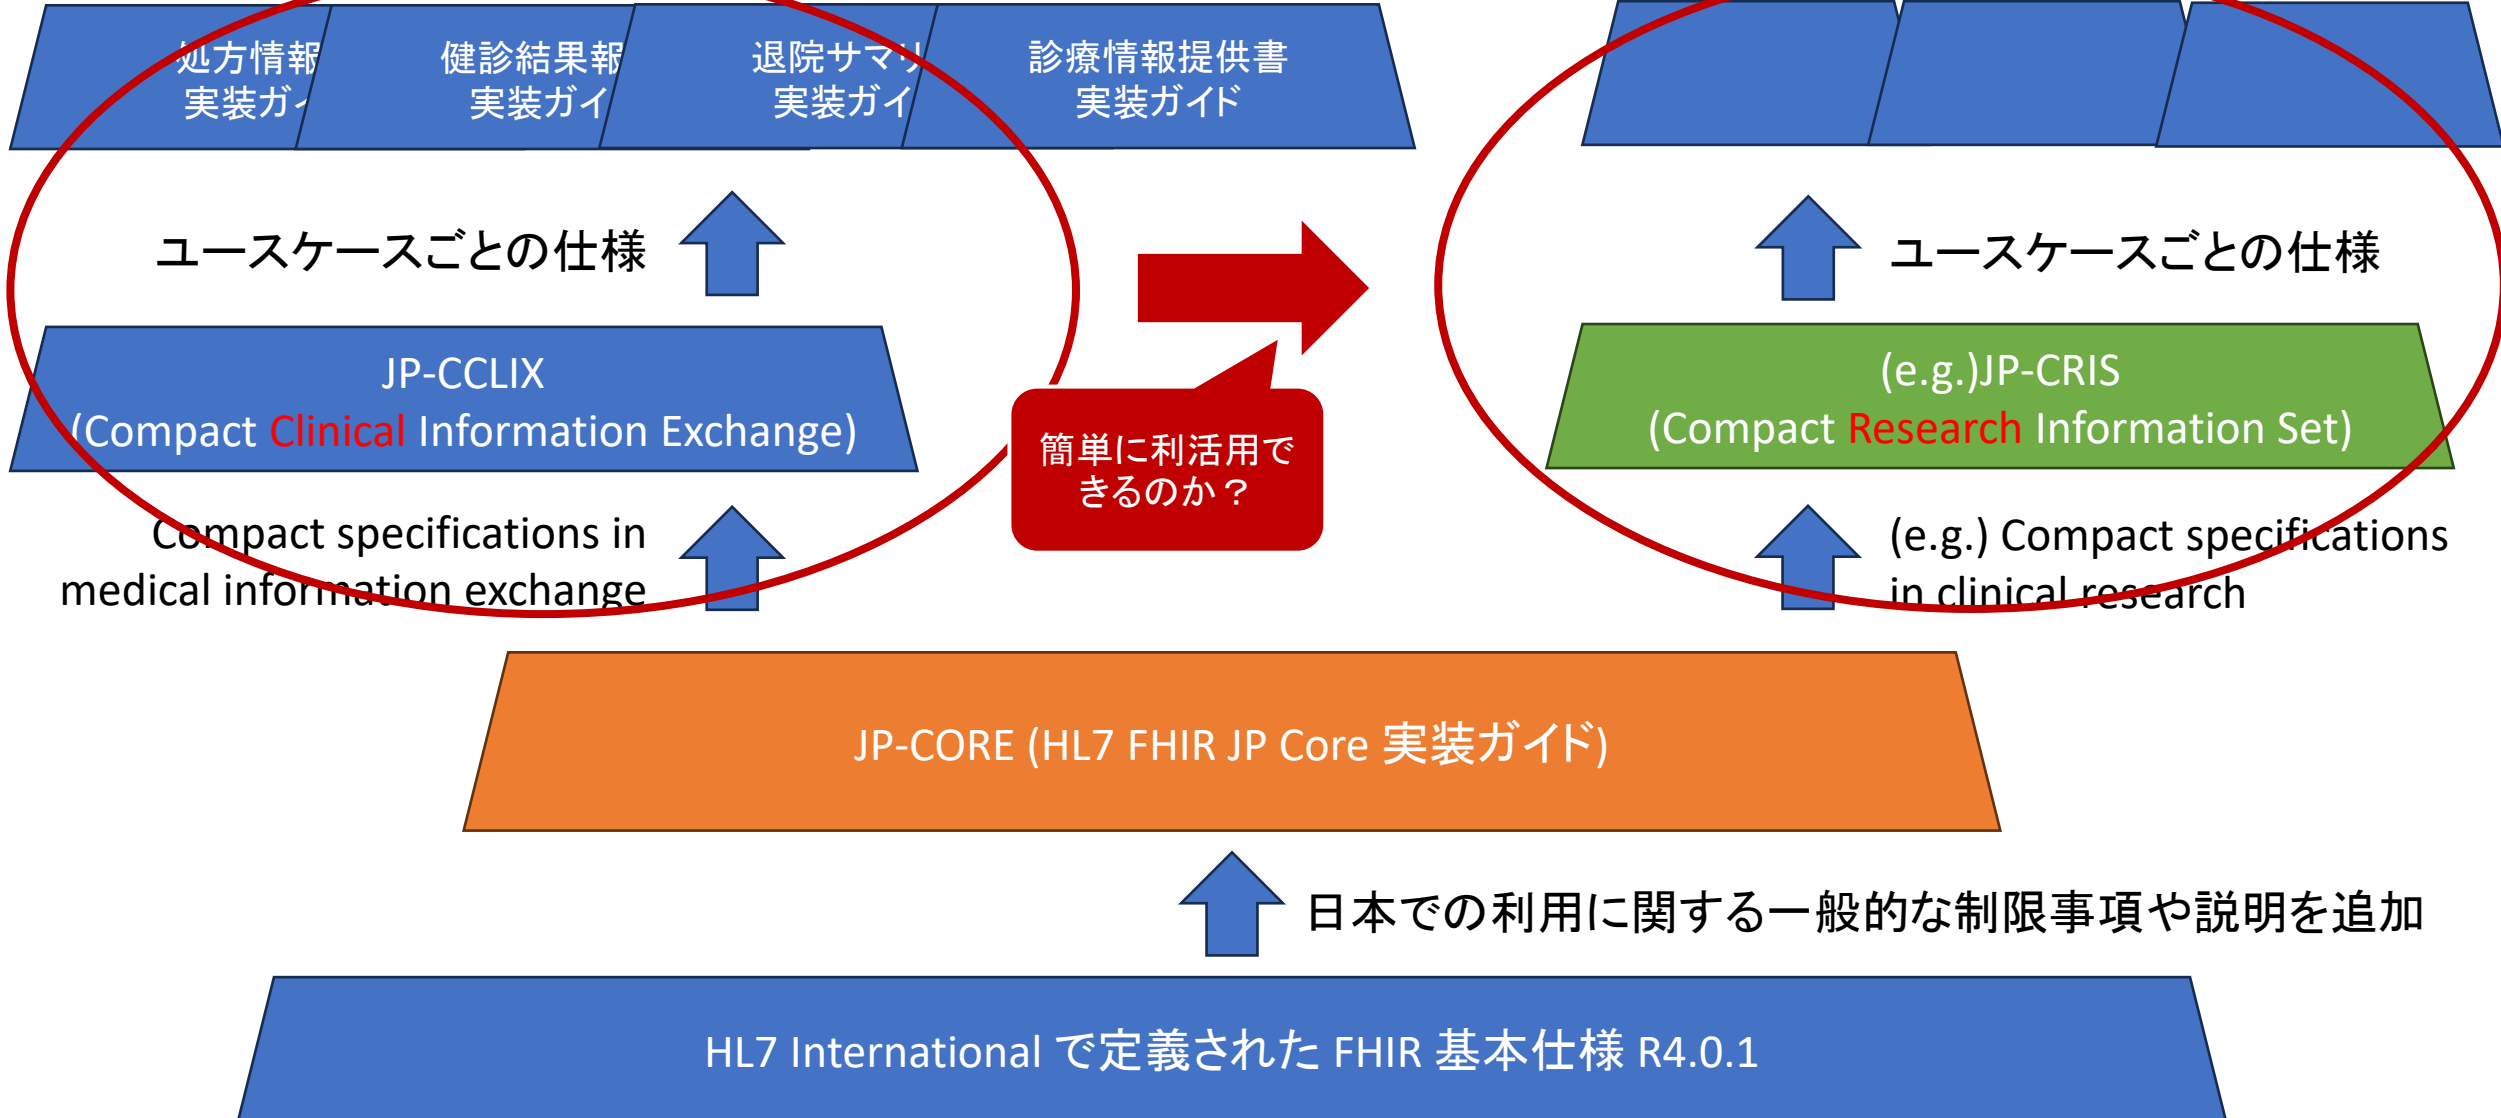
処方情報
実装ガイ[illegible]

健診結果報
実装ガイ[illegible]

退院サマリ
実装ガイ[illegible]

診療情報提供書
実装ガイド

ユースケースごとの仕様

JP-CCLIX
(Compact Clinical Information Exchange)

Compact specifications in medical information exchange

簡単に利活用できるのか？

ユースケースごとの仕様

(e.g.)JP-CRIS
(Compact Research Information Set)

(e.g.) Compact specifications in clinical research

JP-CORE (HL7 FHIR JP Core 実装ガイド)

日本での利用に関する一般的な制限事項や説明を追加

HL7 International で定義された FHIR 基本仕様 R4.0.1